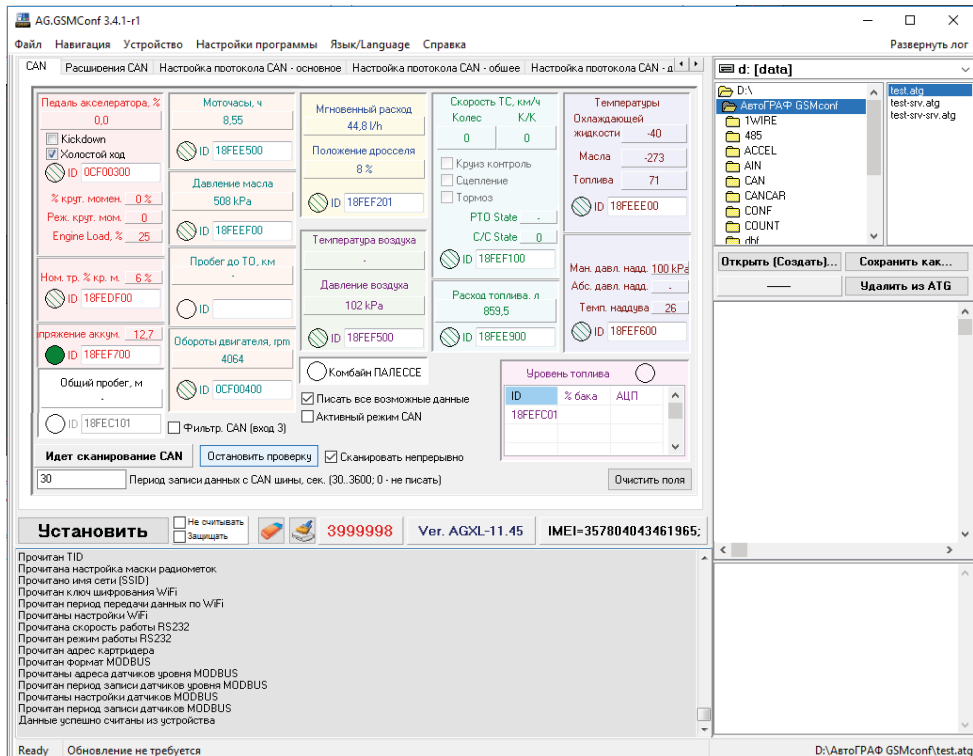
AG.GSMConf 3.4.1-r1

Файл Навигация Устройство Настройки программы Язык/Language Справка Развернуть лог

CAN | Расширения CAN | Настройка протокола CAN - основное | Настройка протокола CAN - общее | Настройка протокола CAN - д

Педаль акселератора, %
0,0
Kickdown
Холостой ход
ID 0CF00300
% крут. момен. 0 %
Реж. крут. мом. 0
Engine Load, % 25

Ном. тр. % кр. м. 6 %
ID 18FEDF00

пряжение аккум. 12,7
ID 18FEF700

Общий пробег, м
-
ID 18FEC101

Моточасы, ч
8,55
ID 18FEE500

Давление масла
508 kPa
ID 18FEEF00

Пробег до ТО, км
-
ID

Обороты двигателя, rpm
4064
ID 0CF00400

Мгновенный расход
44,8 l/h
Положение дросселя
8 %
ID 18FEF201

Температура воздуха
-
Давление воздуха
102 kPa
ID 18FEF500

Скорость ТС, км/ч
Колес K/K
0 0
Круиз контроль
Сцепление
Тормоз
PTO State -
C/C State 0
ID 18FEF100

Расход топлива, л
859,5
ID 18FEE900

Температуры
Охлаждающей жидкости -40
Масла -273
Топлива 71
ID 18FEEE00

Ман. давл. надд. 100 kPa
Абс. давл. надд. -
Темп. наддува 26
ID 18FEF600

Комбайн ПАЛЕССЕ
Писать все возможные данные
Активный режим CAN

Уровень топлива
| ID | % бака | АЦП |
|---|---|---|
| 18FEFC01 | | |

Фильтр. CAN (вход 3)
Идет сканирование CAN
Остановить проверку
Сканировать непрерывно
30
Период записи данных с CAN шины, сек. (30..3600; 0 - не писать)
Очистить поля

Установить
Не считывать
Защищать
3999998
Ver. AGXL-11.45
IMEI=357804043461965;

Прочитан TID
Прочитана настройка маски радиометок
Прочитано имя сети (SSID)
Прочитан ключ шифрования WiFi
Прочитан период передачи данных по WiFi
Прочитаны настройки WiFi
Прочитана скорость работы RS232
Прочитан режим работы RS232
Прочитан адрес картридера
Прочитан формат MODBUS
Прочитаны адреса датчиков уровня MODBUS
Прочитан период записи датчиков уровня MODBUS
Прочитаны настройки датчиков MODBUS
Прочитан период записи датчиков MODBUS
Данные успешно считаны из устройства

d: [data]
D:\
АвтоГРАФ GSMconf
1WIRE
485
ACCEL
AIN
CAN
CANCAR
CONF
COUNT
dbf

test.atg
test-srv.atg
test-srv-srv.atg

Открыть (Создать)...
Сохранить как...
——
Удалить из ATG

Ready Обновление не требуется D:\АвтоГРАФ GSMconf\test.atg